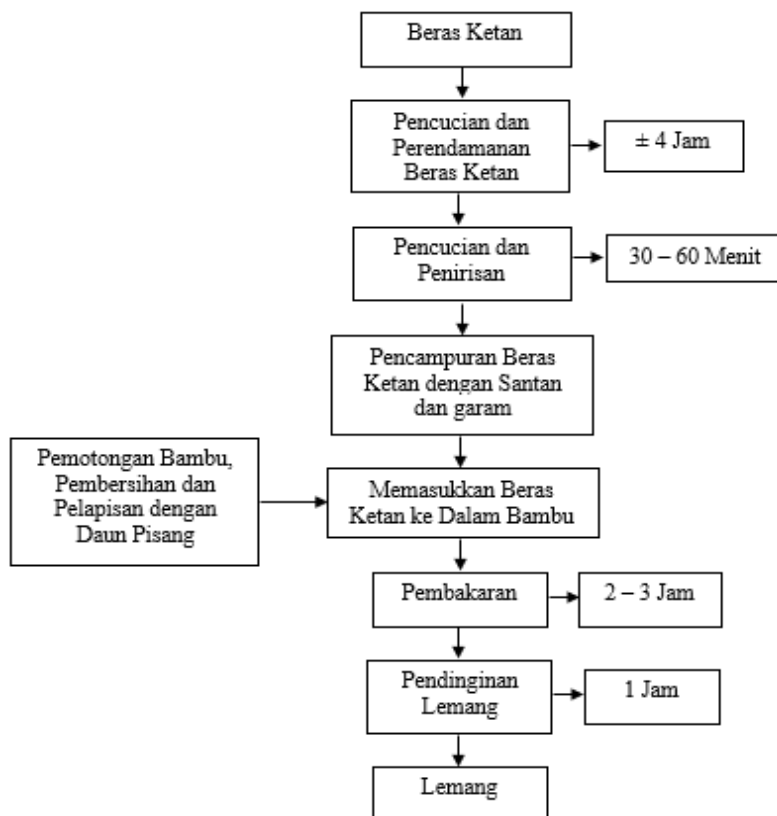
Beras Ketan

Pencucian dan Perendamanan Beras Ketan

± 4 Jam

Pencucian dan Penirisan

30 – 60 Menit

Pencampuran Beras Ketan dengan Santan dan garam

Pemotongan Bambu, Pembersihan dan Pelapisan dengan Daun Pisang

Memasukkan Beras Ketan ke Dalam Bambu

Pembakaran

2 – 3 Jam

Pendinginan Lemang

1 Jam

Lemang